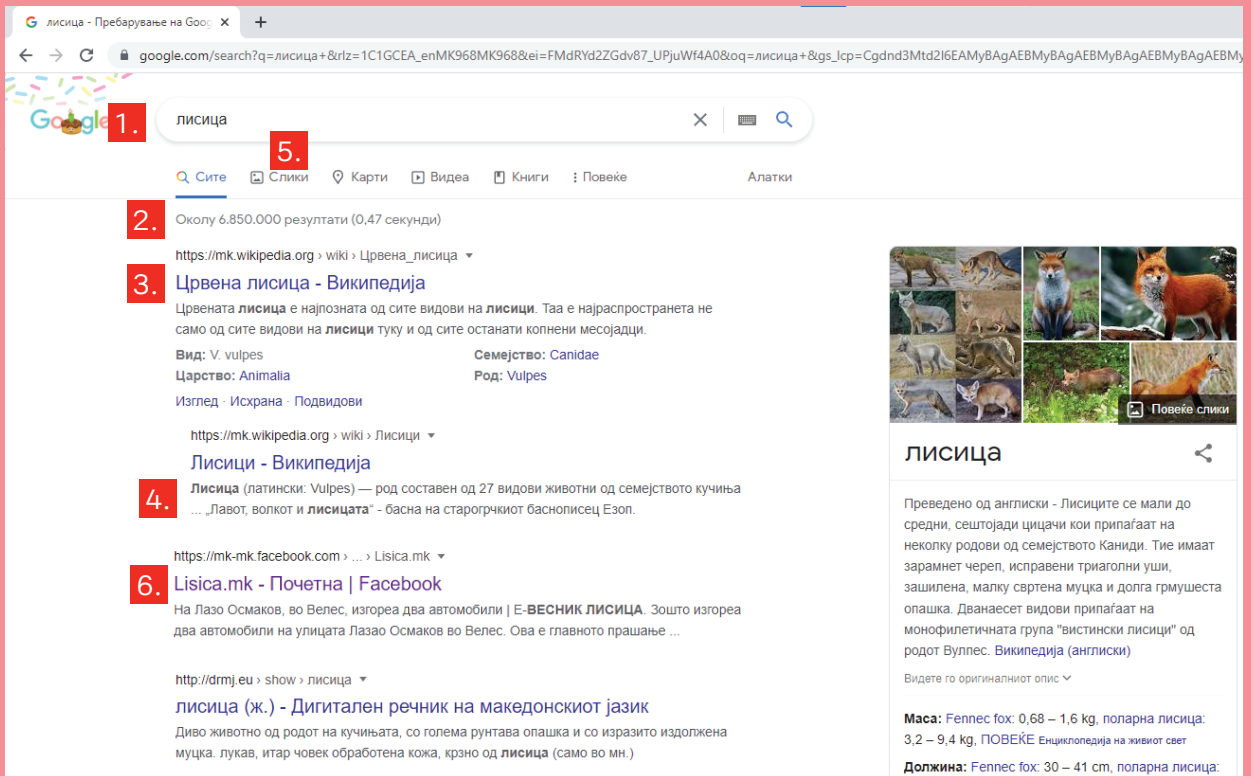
лисица - Пребарување на Goog ×
+
google.com/search?q=лисица+&rlz=1C1GCEA_enMK968MK968&ei=FMdRYd2ZGdv87_UPjuWf4A0&oq=лисица+&gs_lcp=Cgdnd3Mtd2l6EAMyBAgAEBMyBAgAEBMyBAgAEBMyBAgAEBMy

1.
лисица

5.
Сите Слики Карти Видеа Книги Повеќе Алатки

2.
Околу 6.850.000 резултати (0,47 секунди)

https://mk.wikipedia.org › wiki › Црвена_лисица
3.
Црвена лисица - Википедија
Црвената лисица е најпознатата од сите видови на лисици. Таа е најраспространета не само од сите видови на лисици туку и од сите останати копнени месојадци.
Вид: V. vulpes
Семејство: Canidae
Царство: Animalia
Род: Vulpes
Изглед · Исхрана · Подвидови

https://mk.wikipedia.org › wiki › Лисици
Лисици - Википедија
4.
Лисица (латински: Vulpes) — род составен од 27 видови животни од семејството кучиња ... „Лавот, волкот и лисицата“ - басна на старогрчкиот баснописец Езоп.

https://mk-mk.facebook.com › ... › Lisica.mk
6.
Lisica.mk - Почетна | Facebook
На Лазо Осмаков, во Велес, изгореа два автомобили | Е-ВЕСНИК ЛИСИЦА. Зошто изгореа два автомобили на улицата Лазао Осмаков во Велес. Ова е главното прашање ...

http://drmj.eu › show › лисица
лисица (ж.) - Дигитален речник на македонскиот јазик
Диво животно од родот на кучињата, со голема рунтава опашка и со изразито издолжена муцка. лукав, итар човек обработена кожа, крзно од лисица (само во мн.)

Повеќе слики
лисица
Преведено од англиски - Лисиците се мали до средни, сештојади цицачи кои припаѓаат на неколку родови од семејството Каниди. Тие имаат зарамнет череп, исправени триаголни уши, зашилена, малку свртена муцка и долга грмушеста опашка. Дванаесет видови припаѓаат на монофилетичната група "вистински лисици" од родот Вулпес. Википедија (англиски)
Видете го оригиналниот опис
Маса: Fennec fox: 0,68 – 1,6 kg, поларна лисица: 3,2 – 9,4 kg, ПОВЕЌЕ Енциклопедија на живиот свет
Должина: Fennec fox: 30 – 41 cm, поларна лисица: